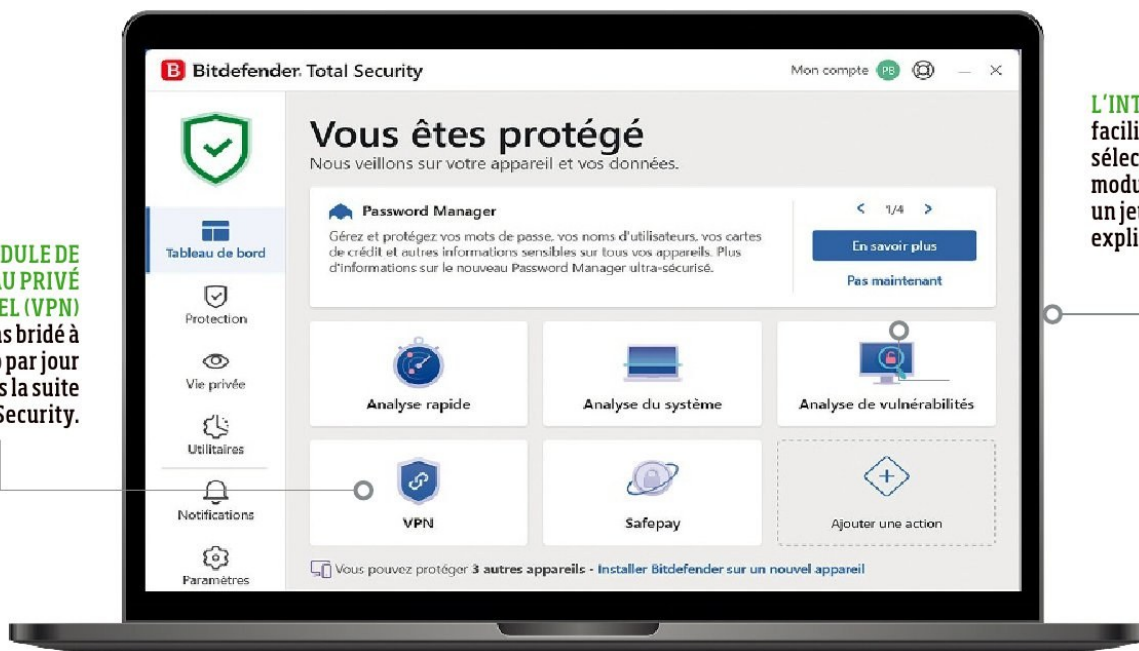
DULE DE
AU PRIVÉ
EL (VPN)
as bridé à
par jour
s la suite
Security.

Bitdefender Total Security
Mon compte PB — ×

Vous êtes protégé
Nous veillons sur votre appareil et vos données.

Tableau de bord
Protection
Vie privée
Utilitaires
Notifications
Paramètres

Password Manager
Gérez et protégez vos mots de passe, vos noms d'utilisateurs, vos cartes de crédit et autres informations sensibles sur tous vos appareils. Plus d'informations sur le nouveau Password Manager ultra-sécurisé.

< 1/4 >
En savoir plus
Pas maintenant

Analyse rapide
Analyse du système
Analyse de vulnérabilités
VPN
Safepay
Ajouter une action

Vous pouvez protéger 3 autres appareils - Installer Bitdefender sur un nouvel appareil

L'INT
facili
sélec
modu
un je
expli